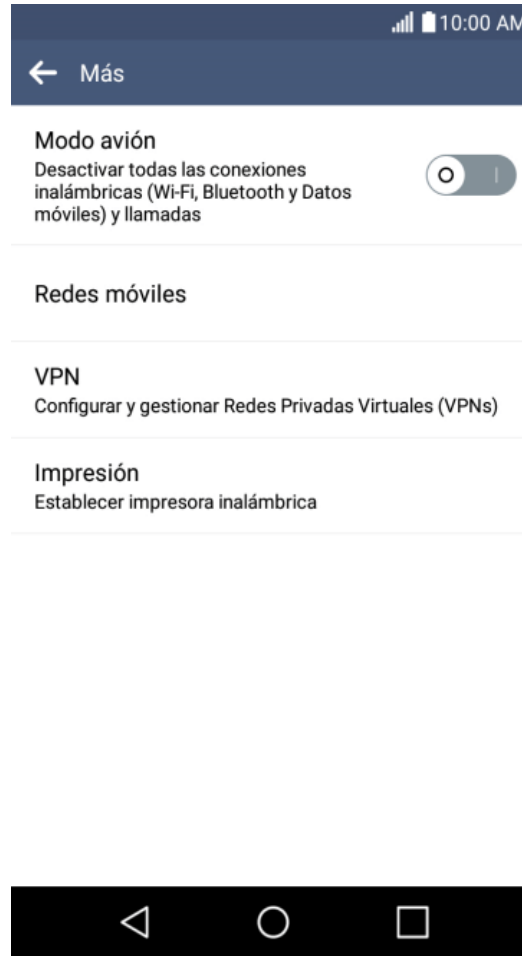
10:00 AM

Más

Modo avión
Desactivar todas las conexiones inalámbricas (Wi-Fi, Bluetooth y Datos móviles) y llamadas

Redes móviles

VPN
Configurar y gestionar Redes Privadas Virtuales (VPNs)

Impresión
Establecer impresora inalámbrica